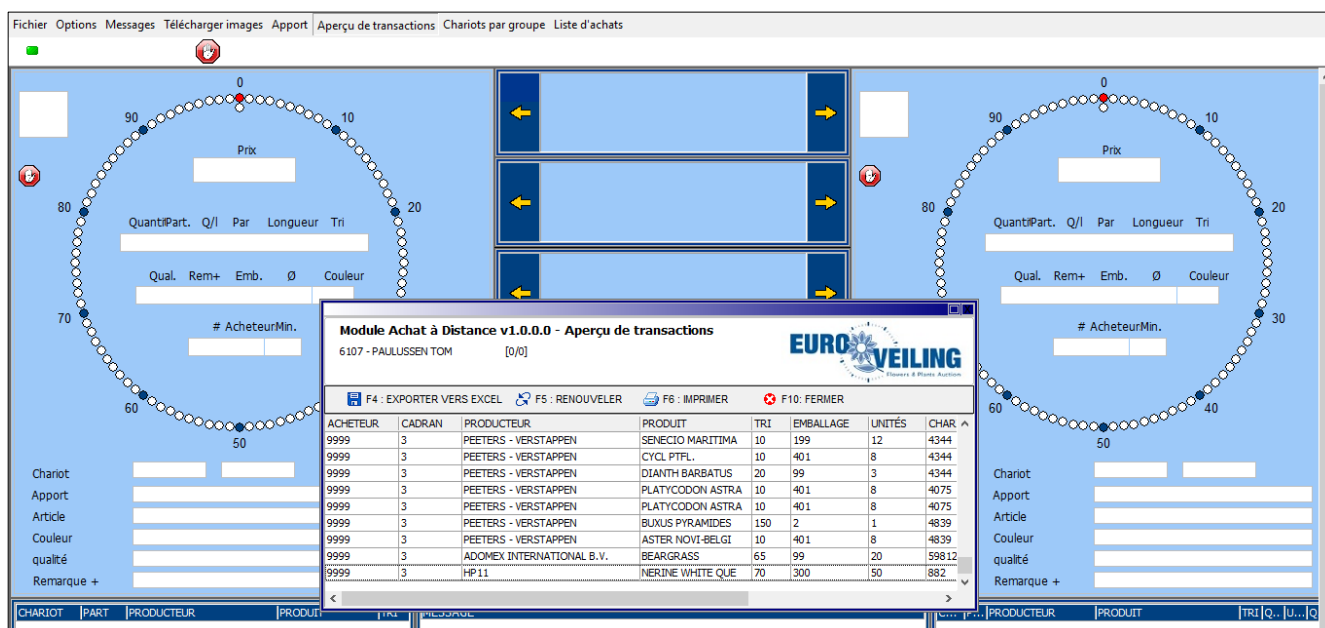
Fichier Options Messages Télécharger images Apport Aperçu de transactions Chariots par groupe Liste d'achats

0
90
10
80
20
70
60
50
Prix
QuantitPart. Q/l Par Longueur Tri
Qual. Rem+ Emb. Ø Couleur
# AcheteurMin.
Chariot
Apport
Article
Couleur
qualité
Remarque +

0
90
10
80
20
30
60
40
50
Prix
QuantitPart. Q/l Par Longueur Tri
Qual. Rem+ Emb. Ø Couleur
# AcheteurMin.
Chariot
Apport
Article
Couleur
qualité
Remarque +

Module Achat à Distance v1.0.0.0 - Aperçu de transactions
6107 - PAULUSSEN TOM [0/0]
EURO VEILING Flowers & Plants Auction

F4 : EXPORTER VERS EXCEL F5 : RENOUVELER F6 : IMPRIMER F10: FERMER

| ACHETEUR | CADRAN | PRODUCTEUR | PRODUIT | TRI | EMBALLAGE | UNITÉS | CHAR |
|---|---|---|---|---|---|---|---|
| 9999 | 3 | PEETERS - VERSTAPPEN | SENECIO MARITIMA | 10 | 199 | 12 | 4344 |
| 9999 | 3 | PEETERS - VERSTAPPEN | CYCL PTFL. | 10 | 401 | 8 | 4344 |
| 9999 | 3 | PEETERS - VERSTAPPEN | DIANTH BARBATUS | 20 | 99 | 3 | 4344 |
| 9999 | 3 | PEETERS - VERSTAPPEN | PLATYCODON ASTRA | 10 | 401 | 8 | 4075 |
| 9999 | 3 | PEETERS - VERSTAPPEN | PLATYCODON ASTRA | 10 | 401 | 8 | 4075 |
| 9999 | 3 | PEETERS - VERSTAPPEN | BUXUS PYRAMIDES | 150 | 2 | 1 | 4839 |
| 9999 | 3 | PEETERS - VERSTAPPEN | ASTER NOVI-BELGI | 10 | 401 | 8 | 4839 |
| 9999 | 3 | ADOMEX INTERNATIONAL B.V. | BEARGRASS | 65 | 99 | 20 | 59812 |
| 9999 | 3 | HP11 | NERINE WHITE QUE | 70 | 300 | 50 | 882 |

CHARIOT PART PRODUCTEUR PRODUIT TRI
MESSAGE
C... P... PRODUCTEUR PRODUIT TRI Q... U... Q